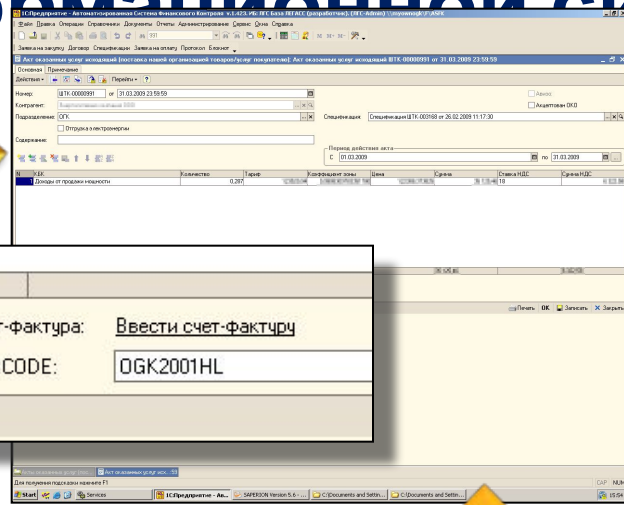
1С:Предприятие - Автоматизированная Система Финансового Контроля v.1.423. ИБ ЛЕС База ПЕГАСС (разработчик) [ЛЕС-Admin] \\

Файл Правка Операции Справочники Документы Отчеты Администрирование Сервис Окна Справка

Заявка на закупку Договор Спецификации Заявка на оплату Протокол Блокнот

Акт оказанных услуг исходящий [поставка нашей организацией товаров/услуг покупателю]: Акт оказанных услуг исходящий ШТК-00000991 от 31.03.2009 23:59:59

Основная Примечание

Действия Перейти ?

Номер: ШТК-00000991 от 31.03.2009 23:59:59

Аренда

Контрагент:

Акцептован ОКО

Подразделение: ОГК

Спецификация: Спецификация ШТК-003168 от 26.02.2009 11:17:30

Отгрузка электроэнергии

Содержание:

Период действия акта

С 01.03.2009 по 31.03.2009

| N | К.Е.К. | Количество | Тариф | Коэффициент зоны | Цена | Сумма | Ставка НДС | Сумма НДС |
|---|---|---|---|---|---|---|---|---|
| 1 | Доходы от продажи мощности | 0,287 | | | | | 18 | |

Печать OK Записать Закрыть

т-фактура: Ввести счет-фактуру

CODE: OGK2001HL

Акт оказанных услуг исх...:53

Для получения подсказки нажмите F1

CAP NUM

Start Services 1С:Предприятие - Ак... SAPERION Version 5.6 - ... C:\Documents and Settin... C:\Documents and Settin... 15:54